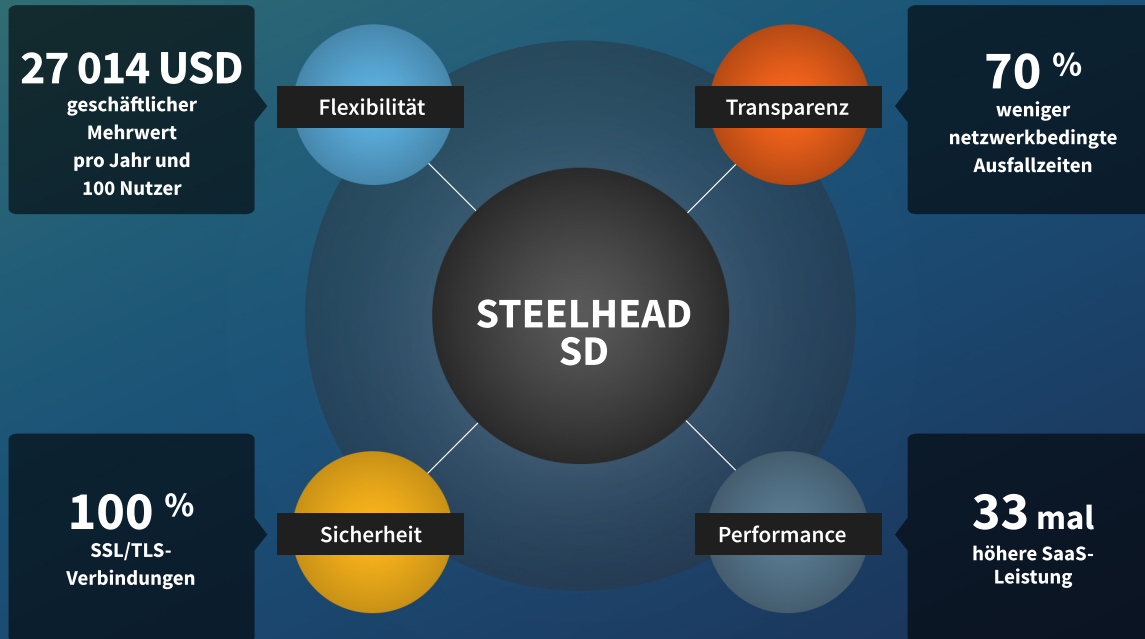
27 014 USD
geschäftlicher Mehrwert pro Jahr und 100 Nutzer

Flexibilität

Transparenz

70 %
weniger netzwerkbedingte Ausfallzeiten

STEELHEAD SD

100 %
SSL/TLS-Verbindungen

Sicherheit

Performance

33 mal
höhere SaaS-Leistung